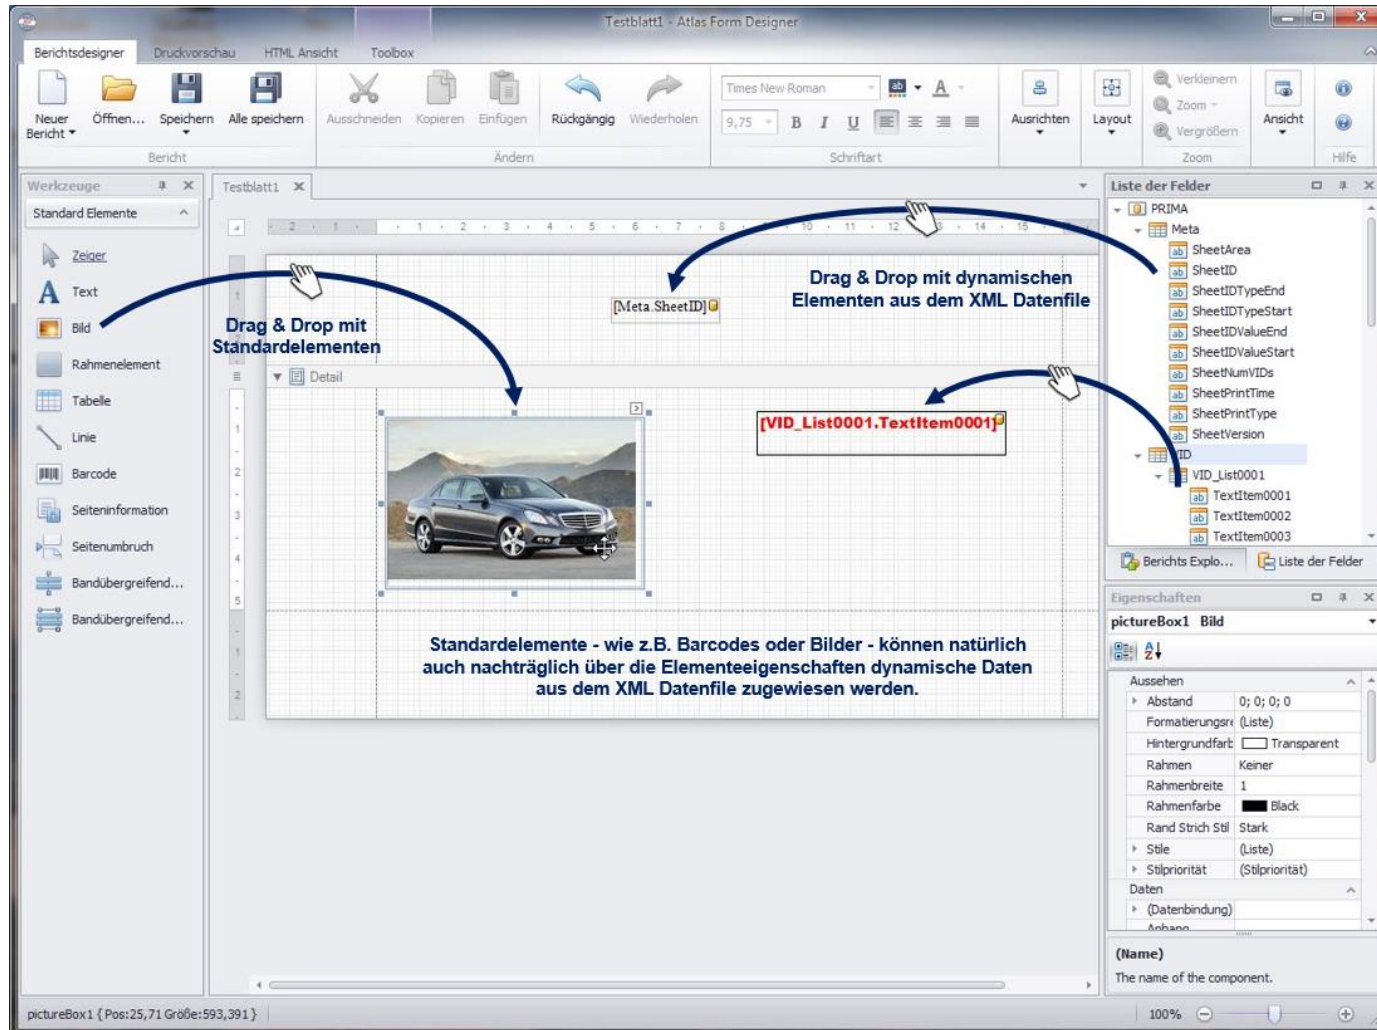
Testblatt1 - Atlas Form Designer

Berichtsdesigner Druckvorschau HTML Ansicht Toolbox

Neuer Bericht Öffnen... Speichern Alle speichern
Bericht
Ausschneiden Kopieren Einfügen Rückgängig Wiederholen
Ändern
Times New Roman
9,75
B I U
Schriftart
Ausrichten
Layout
Verkleinern
Zoom
Vergrößern
Zoom
Ansicht
Hilfe

Werkzeuge
Standard Elemente
Zeiger
Text
Bild
Rahmenelement
Tabelle
Linie
Barcode
Seiteninformation
Seitenumbruch
Bandübergreifend...
Bandübergreifend...

Testblatt1

[Meta.SheetID]

Detail

[VID_List0001.TextItem0001]

Drag & Drop mit Standardelementen

Drag & Drop mit dynamischen Elementen aus dem XML Datenfile

Standardelemente - wie z.B. Barcodes oder Bilder - können natürlich auch nachträglich über die Elementeeigenschaften dynamische Daten aus dem XML Datenfile zugewiesen werden.

Liste der Felder
PRIMA
Meta
SheetArea
SheetID
SheetIDTypeEnd
SheetIDTypeStart
SheetIDValueEnd
SheetIDValueStart
SheetNumVIDs
SheetPrintTime
SheetPrintType
SheetVersion
VID
VID_List0001
TextItem0001
TextItem0002
TextItem0003

Berichts Explo... Liste der Felder

Eigenschaften
pictureBox1 Bild

| Aussehen | |
|---|---|
| Abstand | 0; 0; 0; 0 |
| Formatierungsre | (Liste) |
| Hintergrundfarb | Transparent |
| Rahmen | Keiner |
| Rahmenbreite | 1 |
| Rahmenfarbe | Black |
| Rand Strich Stil | Stark |
| Stile | (Liste) |
| Stilpriorität | (Stilpriorität) |
| Daten | |
| (Datenbindung) | |
| Anhang | |

(Name)
The name of the component.

pictureBox1 { Pos:25,71 Größe:593,391 }
100%